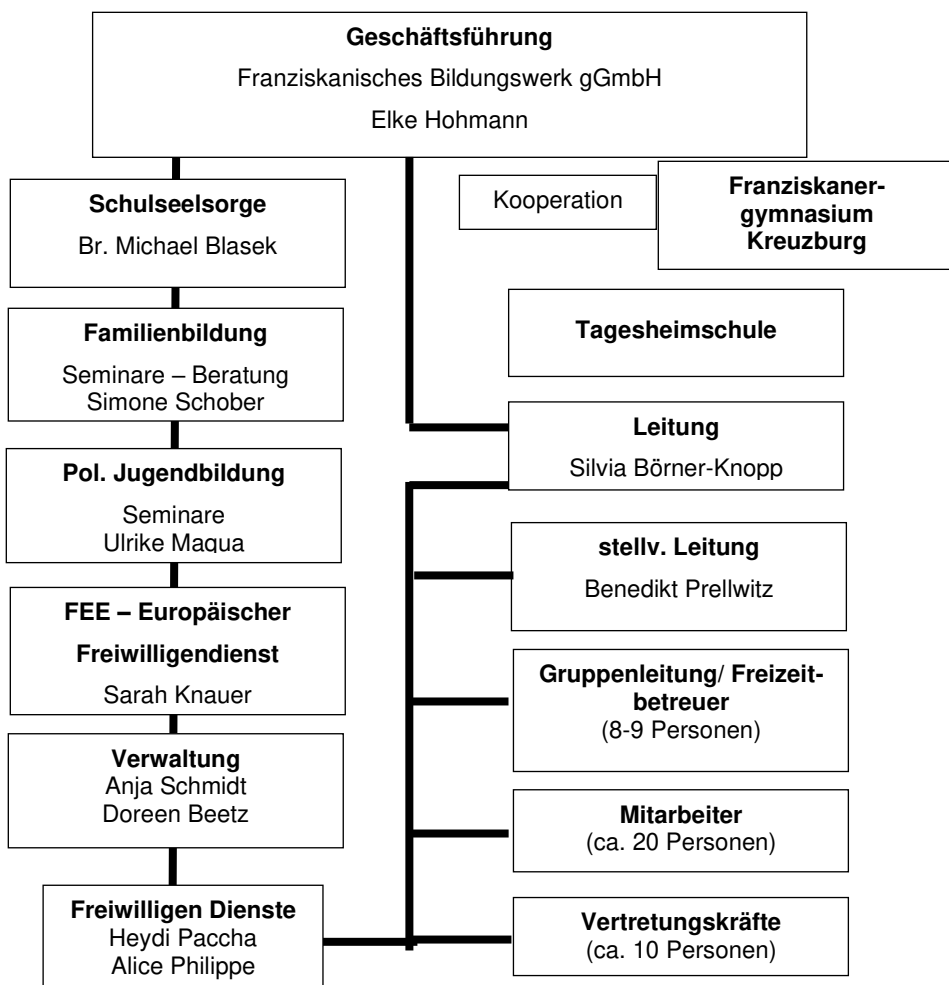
**Geschäftsführung**
Franziskanisches Bildungswerk gGmbH
Elke Hohmann

**Schulseelsorge**
Br. Michael Blasek

Kooperation

**Franziskanergymnasium Kreuzburg**

**Tagesheimschule**

**Familienbildung**
Seminare – Beratung
Simone Schober

**Leitung**
Silvia Börner-Knopp

**Pol. Jugendbildung**
Seminare
Ulrike Maqua

**stellv. Leitung**
Benedikt Prellwitz

**FEE – Europäischer Freiwilligendienst**
Sarah Knauer

**Gruppenleitung/ Freizeitbetreuer**
(8-9 Personen)

**Verwaltung**
Anja Schmidt
Doreen Beetz

**Mitarbeiter**
(ca. 20 Personen)

**Freiwilligen Dienste**
Heydi Paccha
Alice Philippe

**Vertretungskräfte**
(ca. 10 Personen)